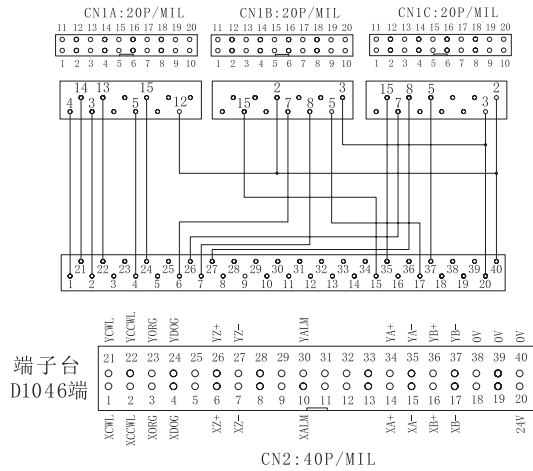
CN1A:20P/MIL
11 12 13 14 15 16 17 18 19 20
1 2 3 4 5 6 7 8 9 10

CN1B:20P/MIL
11 12 13 14 15 16 17 18 19 20
1 2 3 4 5 6 7 8 9 10

CN1C:20P/MIL
11 12 13 14 15 16 17 18 19 20
1 2 3 4 5 6 7 8 9 10

14 13 15
4 3 5 12

15 2 3
7 8 5

15 8 5 2
7 3

21 22 23 24 25 26 27 28 29 30 31 32 33 34 35 36 37 38 39 40
1 2 3 4 5 6 7 8 9 10 11 12 13 14 15 16 17 18 19 20

YCWL YCCWL YORG YDOG YZ+ YZ- YALM YA+ YA- YB+ YB- 0V 0V 0V

端子台
D1046端

21 22 23 24 25 26 27 28 29 30 31 32 33 34 35 36 37 38 39 40
1 2 3 4 5 6 7 8 9 10 11 12 13 14 15 16 17 18 19 20

XCWL XCCWL XORG XDOG XZ+ XZ- XALM XA+ XA- XB+ XB- 24V

CN2:40P/MIL